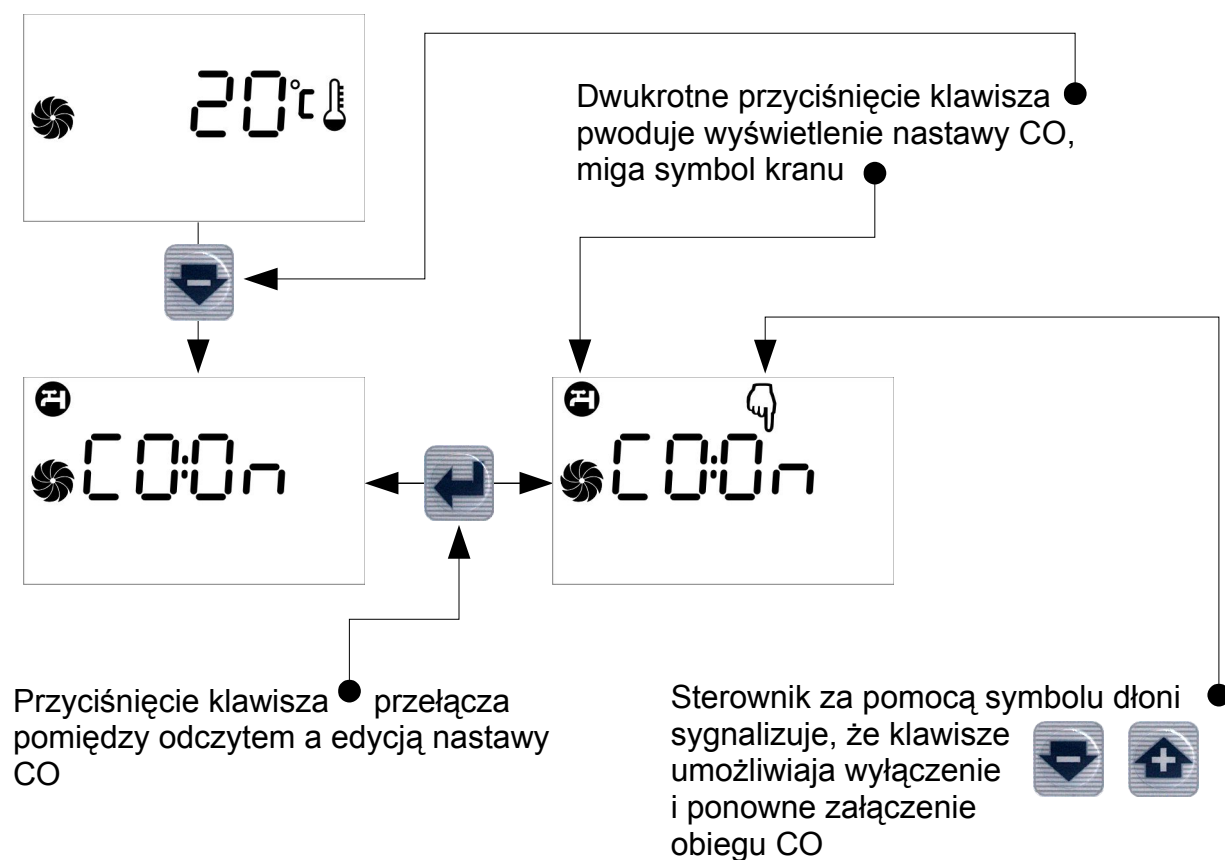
20°C

Dwukrotne przyciśnięcie klawisza pwoduje wyświetlenie nastawy CO, miga symbol kranu

CO:On

CO:On

Przyciśnięcie klawisza przełącza pomiędzy odczytem a edycją nastawy CO

Sterownik za pomocą symbolu dłoni sygnalizuje, że klawisze umożliwiaja wyłączenie i ponowne załączenie obiegu CO